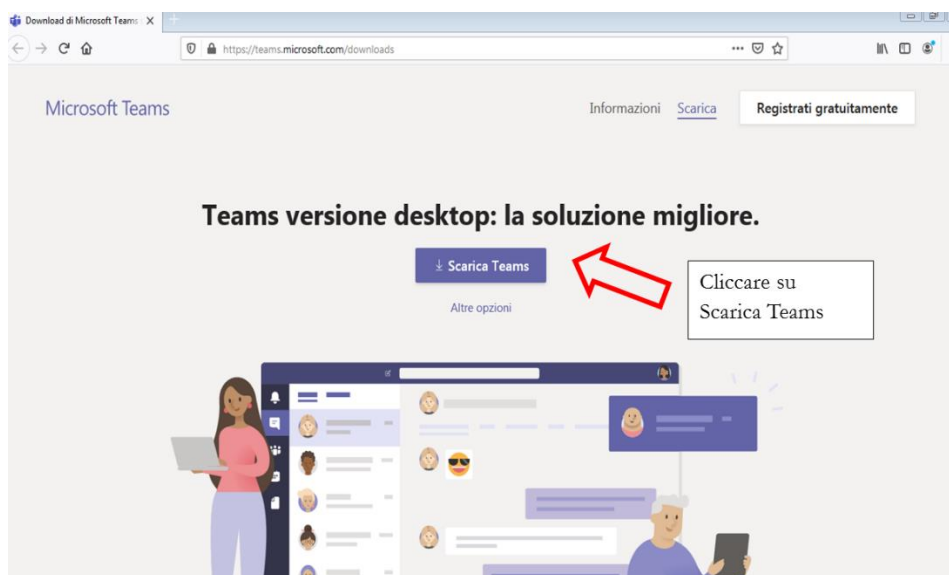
Download di Microsoft Teams

https://teams.microsoft.com/downloads

Microsoft Teams

Informazioni Scarica Registrati gratuitamente

Teams versione desktop: la soluzione migliore.

Scarica Teams

Altre opzioni

Cliccare su Scarica Teams